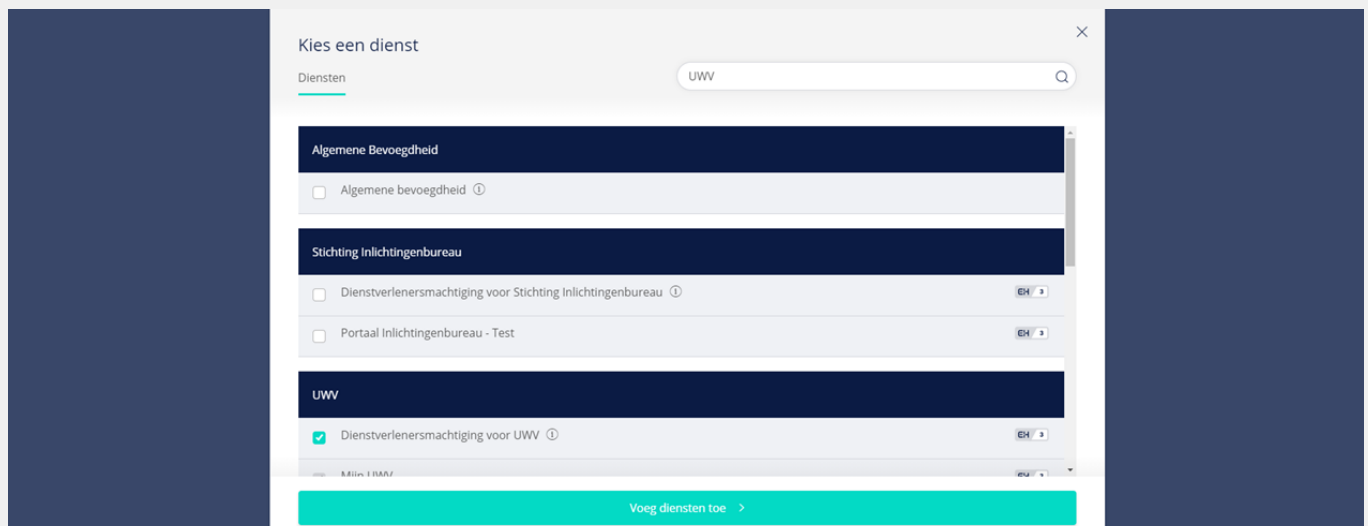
Kies een dienst

Diensten

UWV

Algemene Bevoegdheid

Algemene bevoegdheid ⓘ

Stichting Inlichtingenbureau

Dienstverlenersmachtiging voor Stichting Inlichtingenbureau ⓘ EH 3

Portaal Inlichtingenbureau - Test EH 3

UWV

Dienstverlenersmachtiging voor UWV ⓘ EH 3

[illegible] EH 3

Voeg diensten toe ›